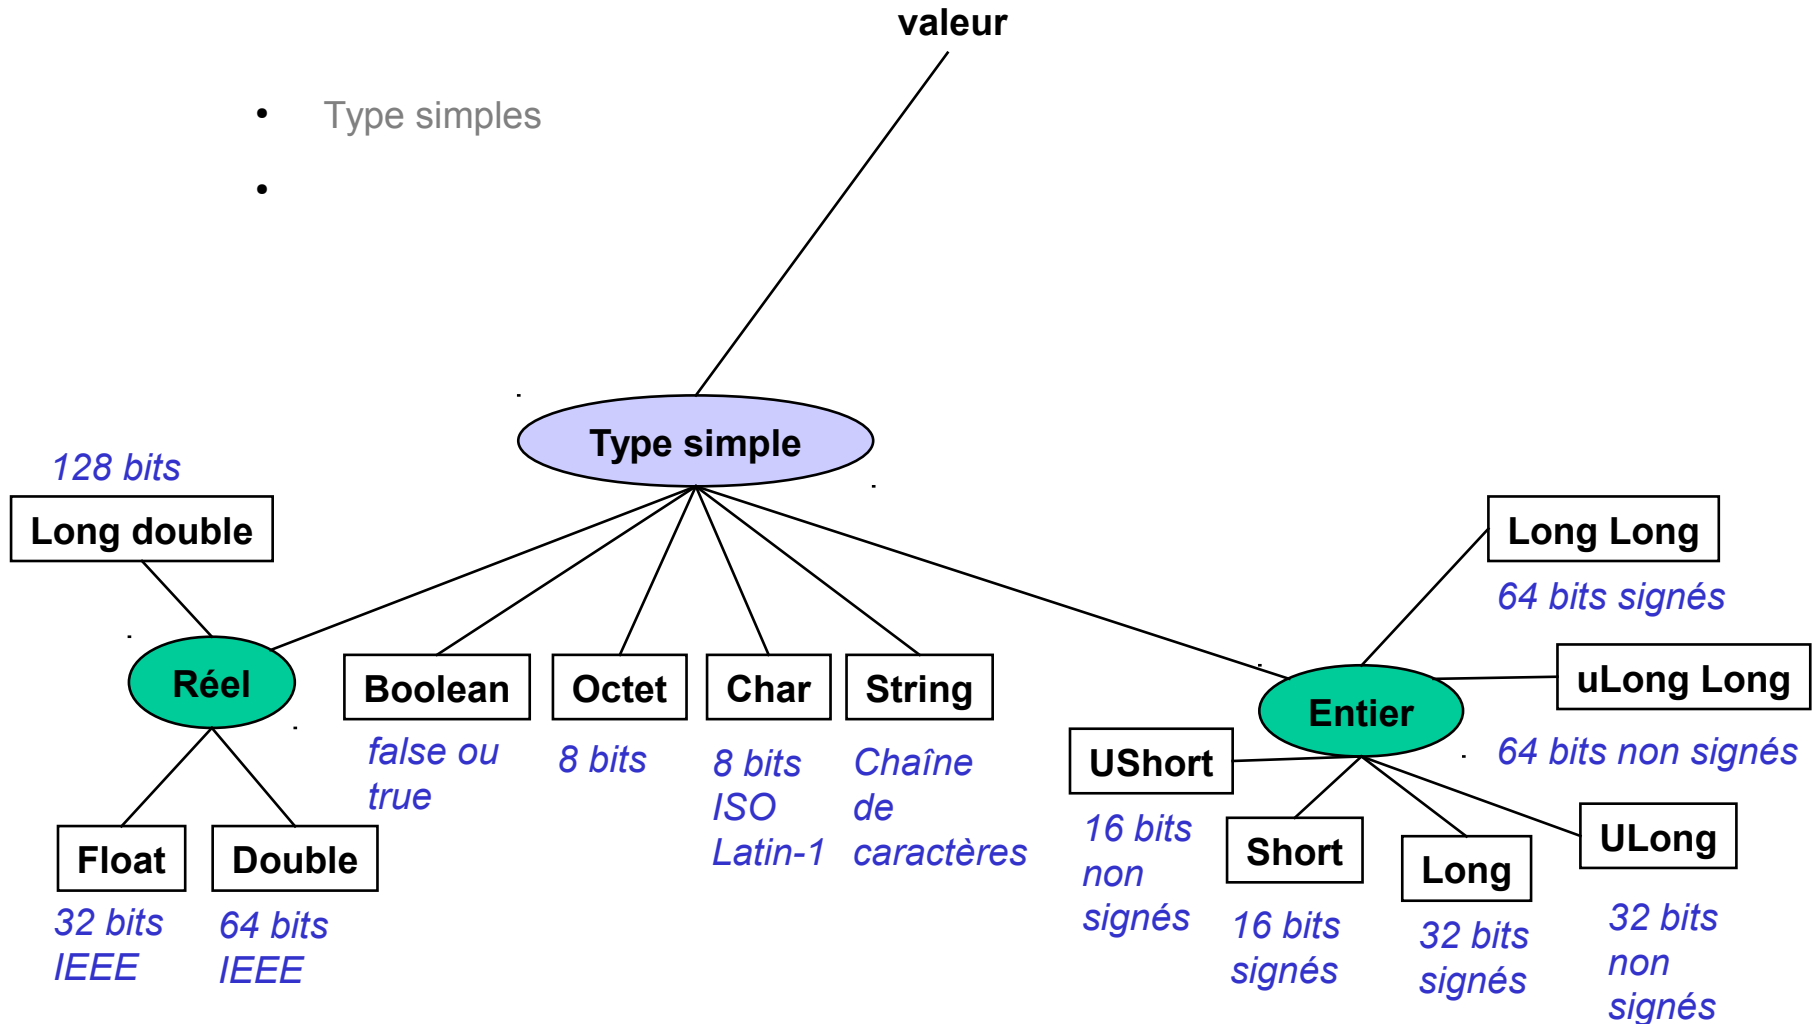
valeur

• Type simples

•

Type simple

128 bits
Long double

Réel

Float
32 bits IEEE

Double
64 bits IEEE

Boolean
false ou true

Octet
8 bits

Char
8 bits ISO Latin-1

String
Chaîne de caractères

Entier

Long Long
64 bits signés

uLong Long
64 bits non signés

UShort
16 bits non signés

Short
16 bits signés

Long
32 bits signés

ULong
32 bits non signés